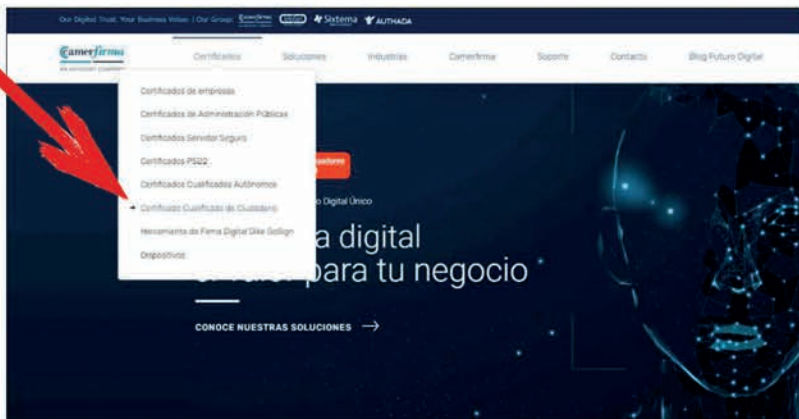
Our Digital Trust. Your Business Value. | Our Group: Camerfirma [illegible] Sixtema AUTHADA

Camerfirma

Certificados Soluciones Industrias Camerfirma Soporte Contacto Blog Futuro Digital

Certificados de empresas
Certificados de Administración Pública
Certificados Servidor Seguro
Certificados PSD2
Certificados Cualificados Autónomos
Certificado Cualificado de Ciudadano
Herramienta de Firma Digital Dike GoSign
Dispositivos

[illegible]

o Digital Único

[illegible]a digital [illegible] para tu negocio

CONOCE NUESTRAS SOLUCIONES →